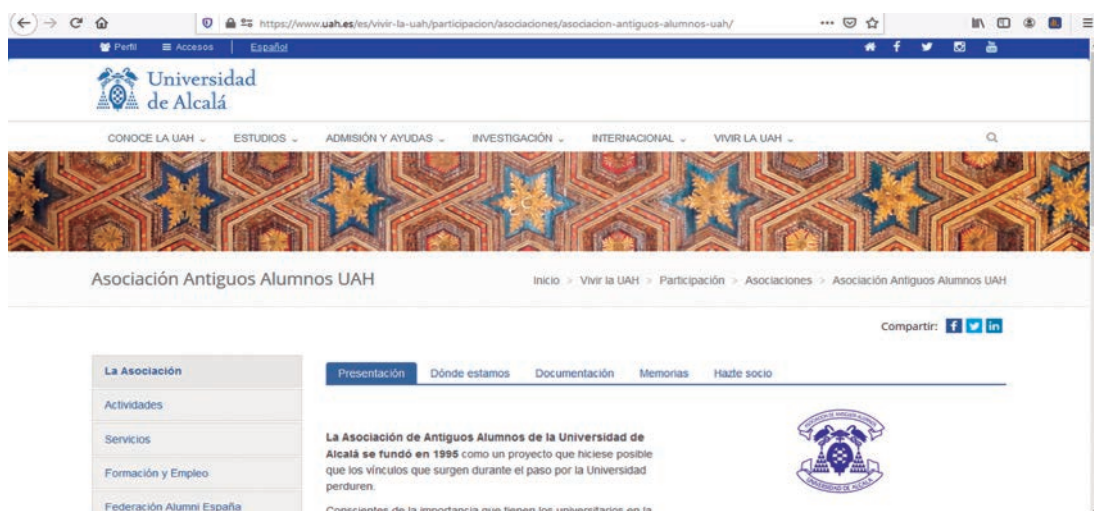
https://www.uah.es/es/vivir-la-uah/participacion/asociaciones/asociacion-antiguos-alumnos-uah/

Perfil ≡ Accesos | Español

Universidad de Alcalá

CONOCE LA UAH ⌄ ESTUDIOS ⌄ ADMISIÓN Y AYUDAS ⌄ INVESTIGACIÓN ⌄ INTERNACIONAL ⌄ VIVIR LA UAH ⌄

Asociación Antiguos Alumnos UAH

Inicio > Vivir la UAH > Participación > Asociaciones > Asociación Antiguos Alumnos UAH

Compartir: f in

La Asociación
Actividades
Servicios
Formación y Empleo
Federación Alumni España

Presentación | Dónde estamos | Documentación | Memorias | Hazte socio

**La Asociación de Antiguos Alumnos de la Universidad de Alcalá se fundó en 1995** como un proyecto que hiciese posible que los vínculos que surgen durante el paso por la Universidad perduren.

Conscientes de la importancia que tienen los universitarios en la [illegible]

ASOCIACIÓN DE ANTIGUOS ALUMNOS
UNIVERSIDAD DE ALCALÁ